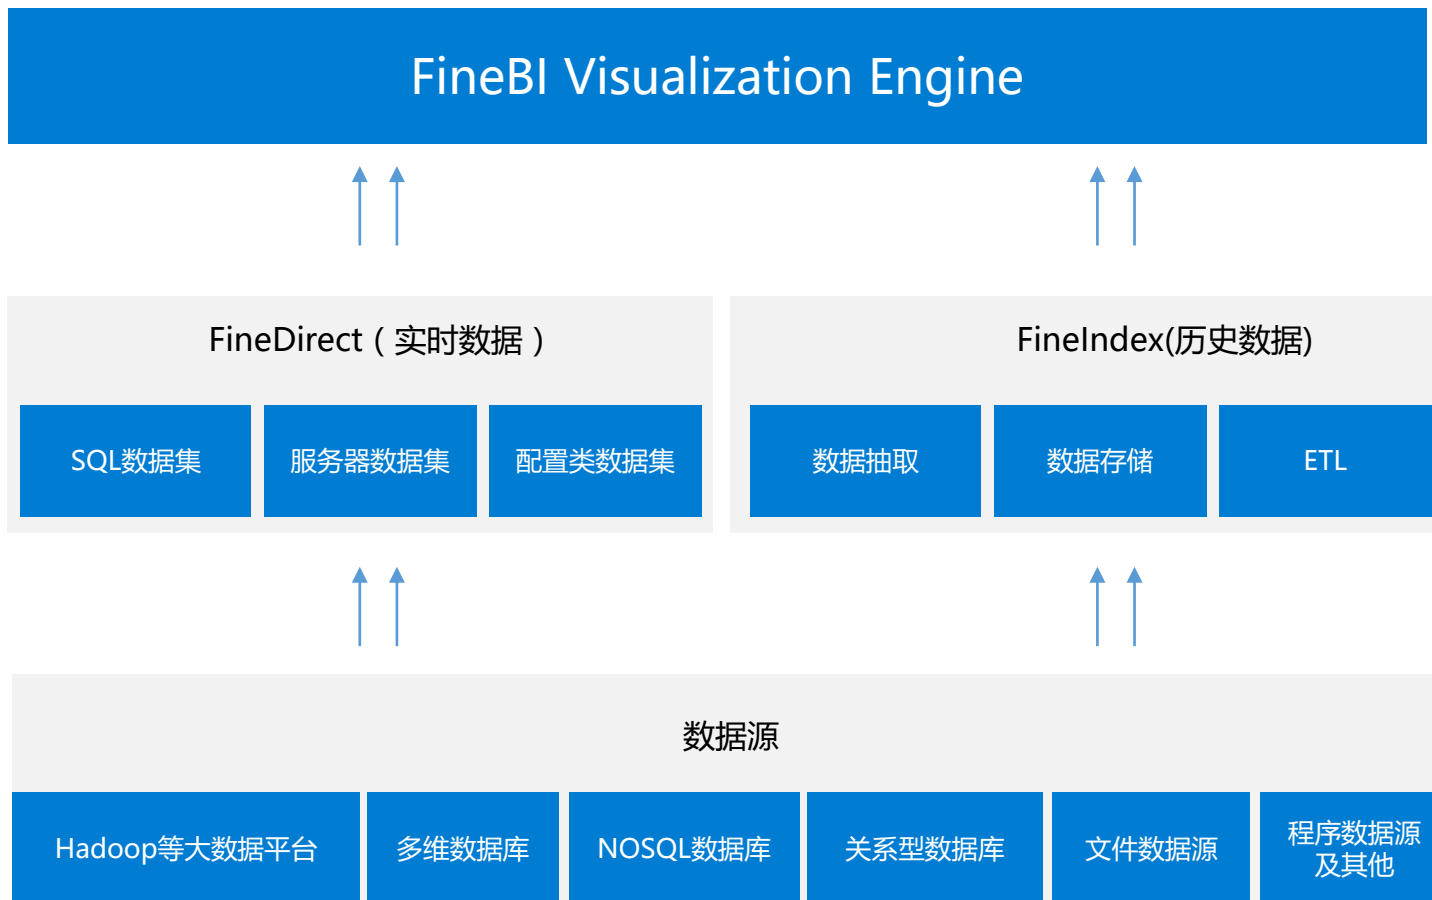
FineBI Visualization Engine

FineDirect（实时数据）

SQL数据集

服务器数据集

配置类数据集

FineIndex(历史数据)

数据抽取

数据存储

ETL

数据源

Hadoop等大数据平台

多维数据库

NOSQL数据库

关系型数据库

文件数据源

程序数据源及其他